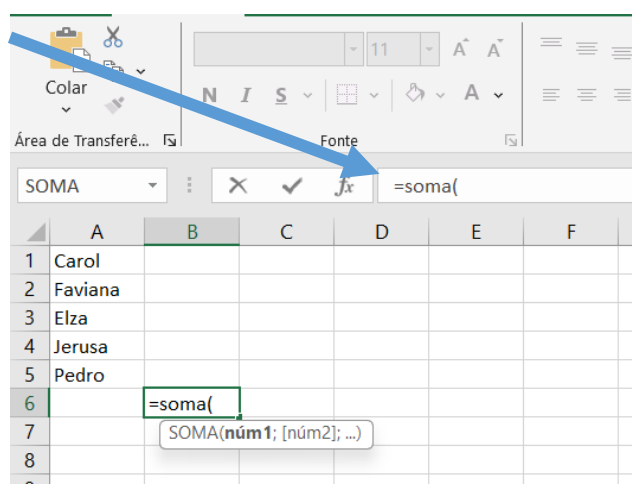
Colar

Área de Transferê...

11

N I S

A

Fonte

SOMA

fx

=soma(

|   | A | B | C | D | E | F |
|---|---|---|---|---|---|---|
| 1 | Carol | | | | | |
| 2 | Faviana | | | | | |
| 3 | Elza | | | | | |
| 4 | Jerusa | | | | | |
| 5 | Pedro | | | | | |
| 6 | | =soma( | | | | |
| 7 | | | | | | |
| 8 | | | | | | |

SOMA(**núm1**; [núm2]; ...)